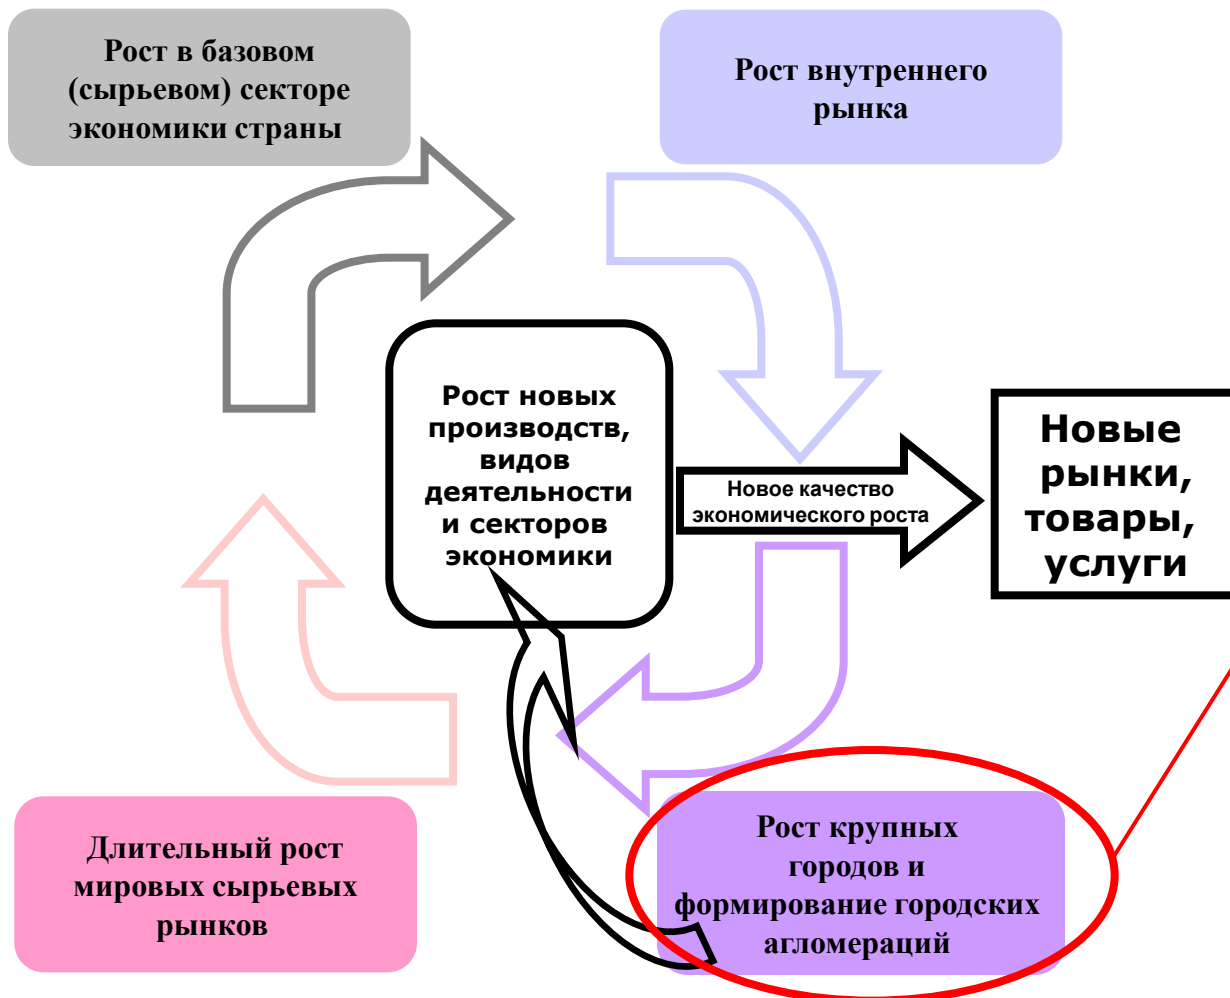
Рост в базовом (сырьевом) секторе экономики страны

Рост внутреннего рынка

Рост новых производств, видов деятельности и секторов экономики

Новое качество экономического роста

Новые рынки, товары, услуги

Длительный рост мировых сырьевых рынков

Рост крупных городов и формирование городских агломераций